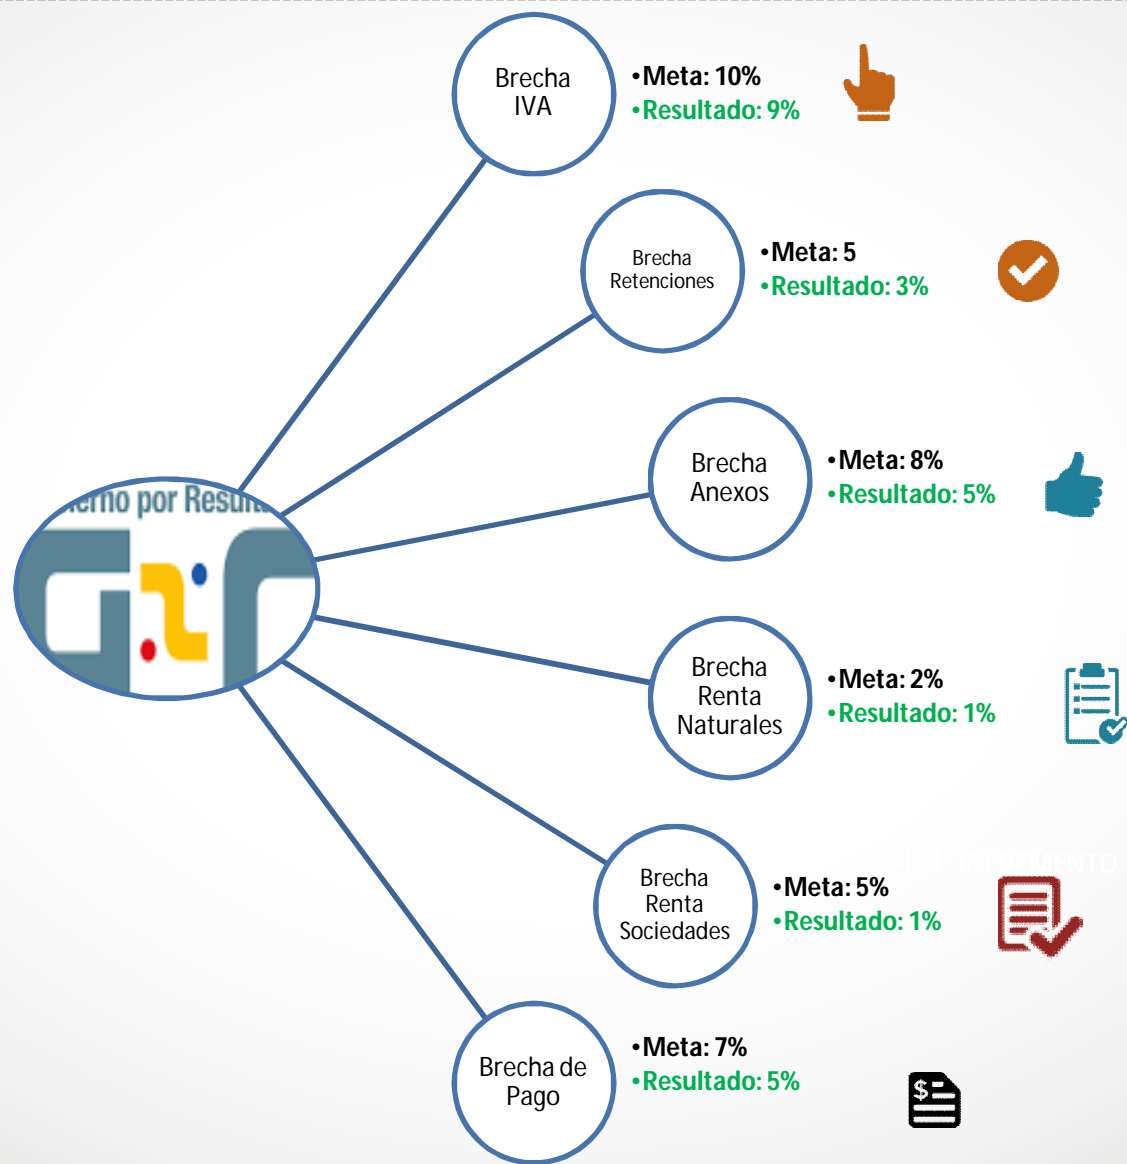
Brecha IVA
•Meta: 10%
•Resultado: 9%

Brecha Retenciones
•Meta: 5
•Resultado: 3%

Brecha Anexos
•Meta: 8%
•Resultado: 5%

Brecha Renta Naturales
•Meta: 2%
•Resultado: 1%

Brecha Renta Sociedades
•Meta: 5%
•Resultado: 1%

INCREMENTO

Brecha de Pago
•Meta: 7%
•Resultado: 5%

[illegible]rno por Resu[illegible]

$